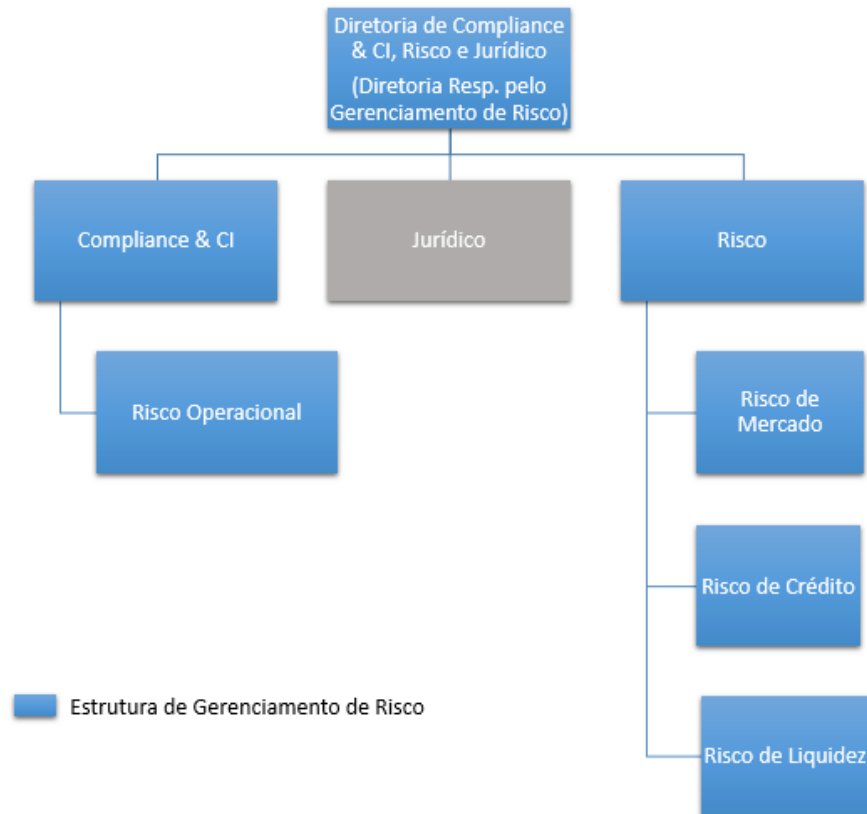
Diretoria de Compliance & CI, Risco e Jurídico

(Diretoria Resp. pelo Gerenciamento de Risco)

Compliance & CI

Jurídico

Risco

Risco Operacional

Risco de Mercado

Risco de Crédito

Risco de Liquidez

Estrutura de Gerenciamento de Risco